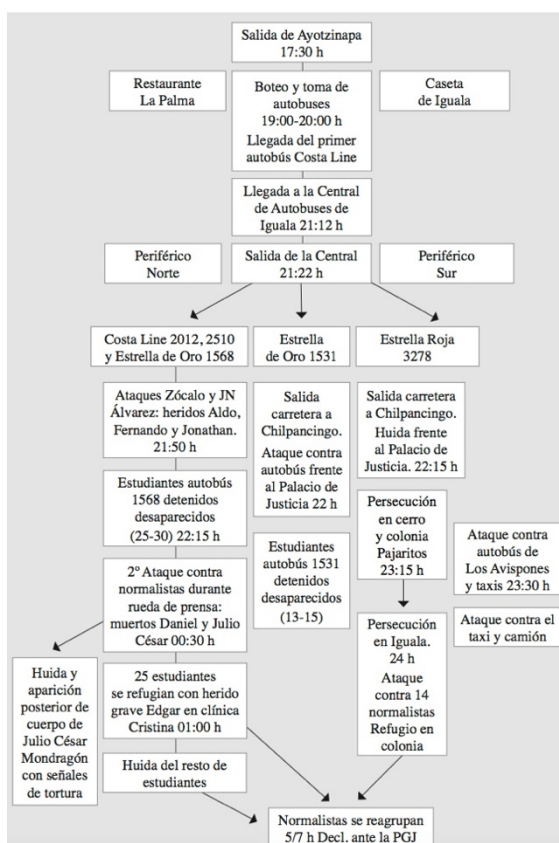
Salida de Ayotzinapa
17:30 h

Restaurante
La Palma

Boteo y toma de autobuses
19:00-20:00 h
Llegada del primer autobús Costa Line

Caseta
de Iguala

Llegada a la Central de Autobuses de Iguala 21:12 h

Periférico
Norte

Salida de la Central
21:22 h

Periférico
Sur

Costa Line 2012, 2510 y Estrella de Oro 1568

Estrella
de Oro 1531

Estrella Roja
3278

Ataques Zócalo y JN Álvarez: heridos Aldo, Fernando y Jonathan. 21:50 h

Salida carretera a Chilpancingo. Ataque contra autobús frente al Palacio de Justicia 22 h

Salida carretera a Chilpancingo. Huida frente al Palacio de Justicia. 22:15 h

Estudiantes autobús 1568 detenidos desaparecidos (25-30) 22:15 h

Persecución en cerro y colonia Pajaritos 23:15 h

Ataque contra autobús de Los Avispones y taxis 23:30 h

Estudiantes autobús 1531 detenidos desaparecidos (13-15)

2º Ataque contra normalistas durante rueda de prensa: muertos Daniel y Julio César 00:30 h

Ataque contra el taxi y camión

Persecución en Iguala. 24 h Ataque contra 14 normalistas Refugio en colonia

Huida y aparición posterior de cuerpo de Julio César Mondragón con señales de tortura

25 estudiantes se refugian con herido grave Edgar en clínica Cristina 01:00 h

Huida del resto de estudiantes

Normalistas se reagrupan 5/7 h Decl. ante la PGJ